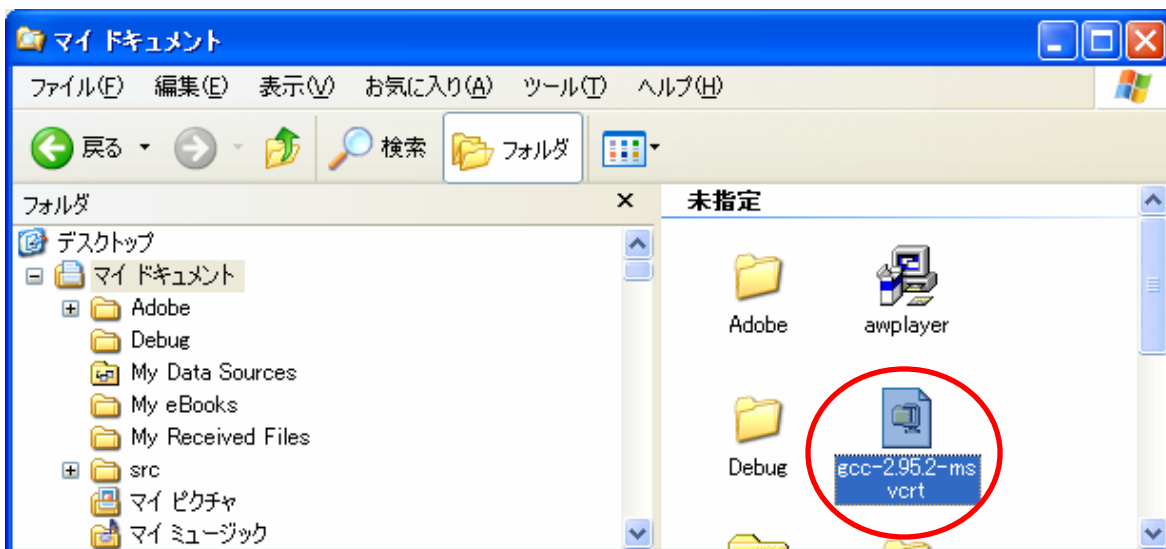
マイ ドキュメント

ファイル(F) 編集(E) 表示(V) お気に入り(A) ツール(T) ヘルプ(H)

戻る 検索 フォルダ

フォルダ ×

デスクトップ
マイ ドキュメント
Adobe
Debug
My Data Sources
My eBooks
My Received Files
src
マイ ピクチャ
マイ ミュージック

未指定

Adobe
awplayer
Debug
gcc-2.95.2-msvcrt